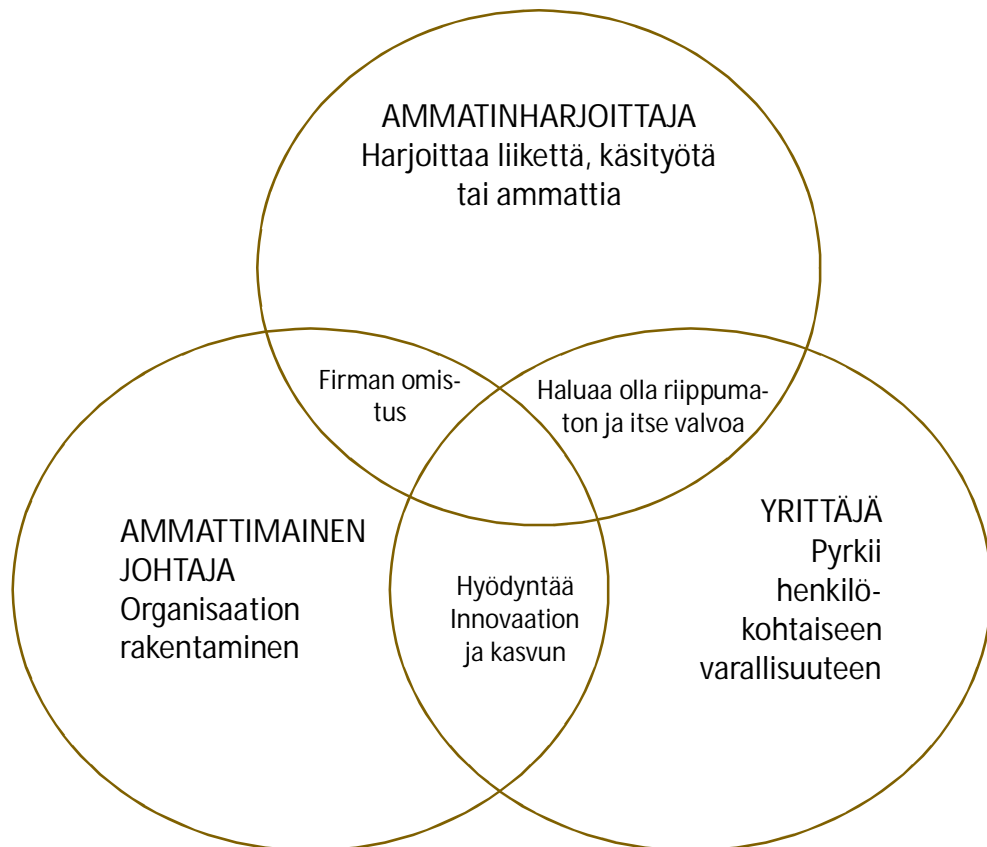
AMMATINHARJOITTAJA
Harjoittaa liikettä, käsityötä tai ammattia

Firman omistus

Haluaa olla riippumaton ja itse valvoa

AMMATTIMAINEN JOHTAJA
Organisaation rakentaminen

Hyödyntää Innovaation ja kasvun

YRITTÄJÄ
Pyrkii henkilökohtaiseen varallisuuteen